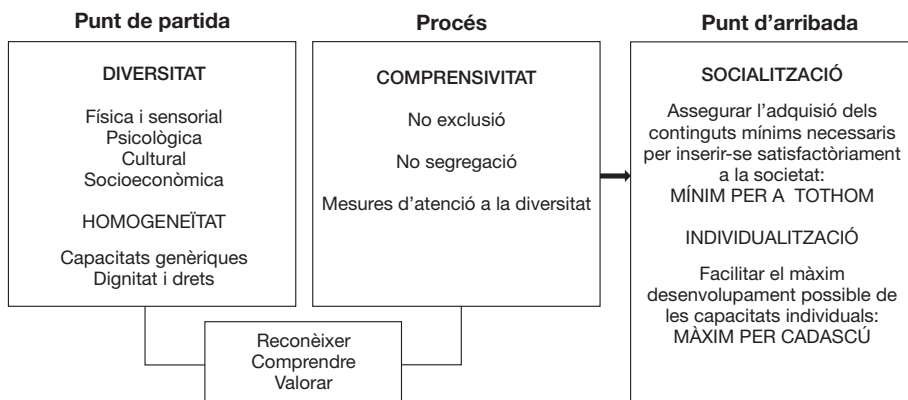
Punt de partida

DIVERSITAT

Física i sensorial
Psicològica
Cultural
Socioeconòmica

HOMOGENEÏTAT

Capacitats genèriques
Dignitat i drets

Procés

COMPRENSIVITAT

No exclusió

No segregació

Mesures d'atenció a la diversitat

Reconèixer
Comprendre
Valorar

Punt d'arribada

SOCIALITZACIÓ

Assegurar l'adquisió dels continguts mínims necessaris per inserir-se satisfactòriament a la societat:
MÍNIM PER A TOTHOM

INDIVIDUALITZACIÓ

Facilitar el màxim desenvolupament possible de les capacitats individuals:
MÀXIM PER CADASCÚ